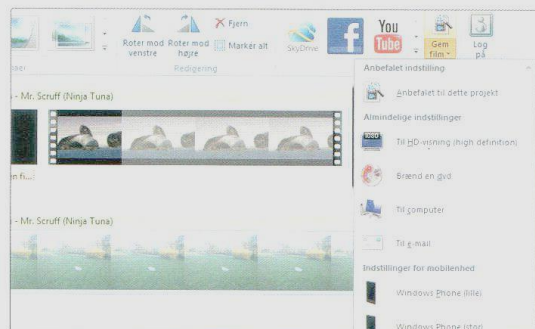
Roter mod venstre
Roter mod højre
Fjern
Markér alt
Redigering
SkyDrive
You Tube
Gem film
Log på
- Mr. Scruff (Ninja Tuna)
n fi...
- Mr. Scruff (Ninja Tuna)
Anbefalet indstilling
Anbefalet til dette projekt
Almindelige indstillinger
Til HD-visning (high definition)
Brænd en dvd
Til computer
Til e-mail
Indstillinger for mobilenhed
Windows Phone (lille)
Windows Phone (stor)